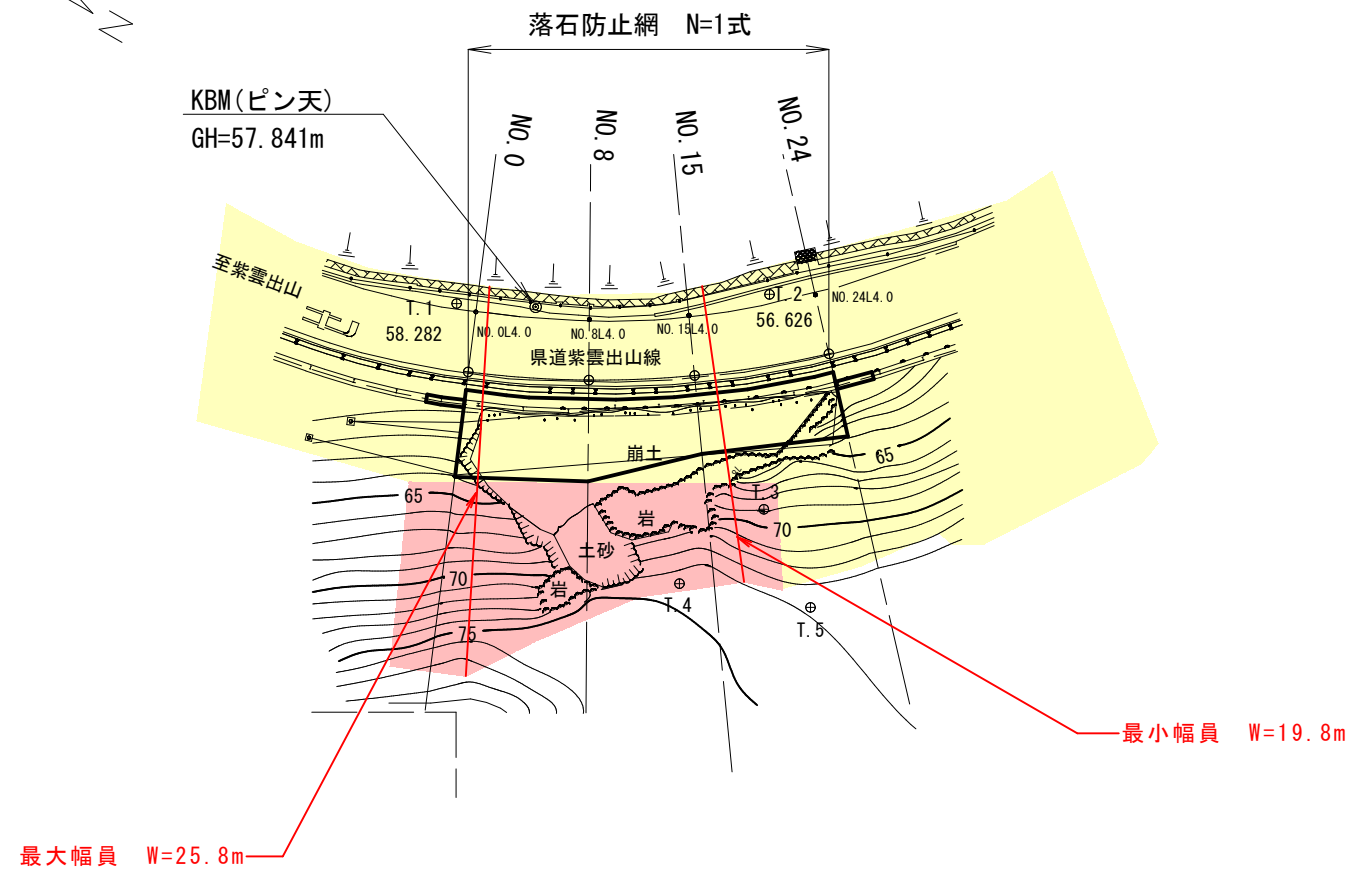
落石防止網　N=1式

KBM(ピン天)
GH=57.841m

NO.0
NO.8
NO.15
NO.24

至紫雲出山

T.1
58.282

NO.0L4.0
NO.8L4.0
NO.15L4.0

T.2
56.626
NO.24L4.0

県道紫雲出山線

崩土

65
65
T.3
岩
70
土砂
70
岩
T.4
T.5
75

最小幅員　W=19.8m

最大幅員　W=25.8m